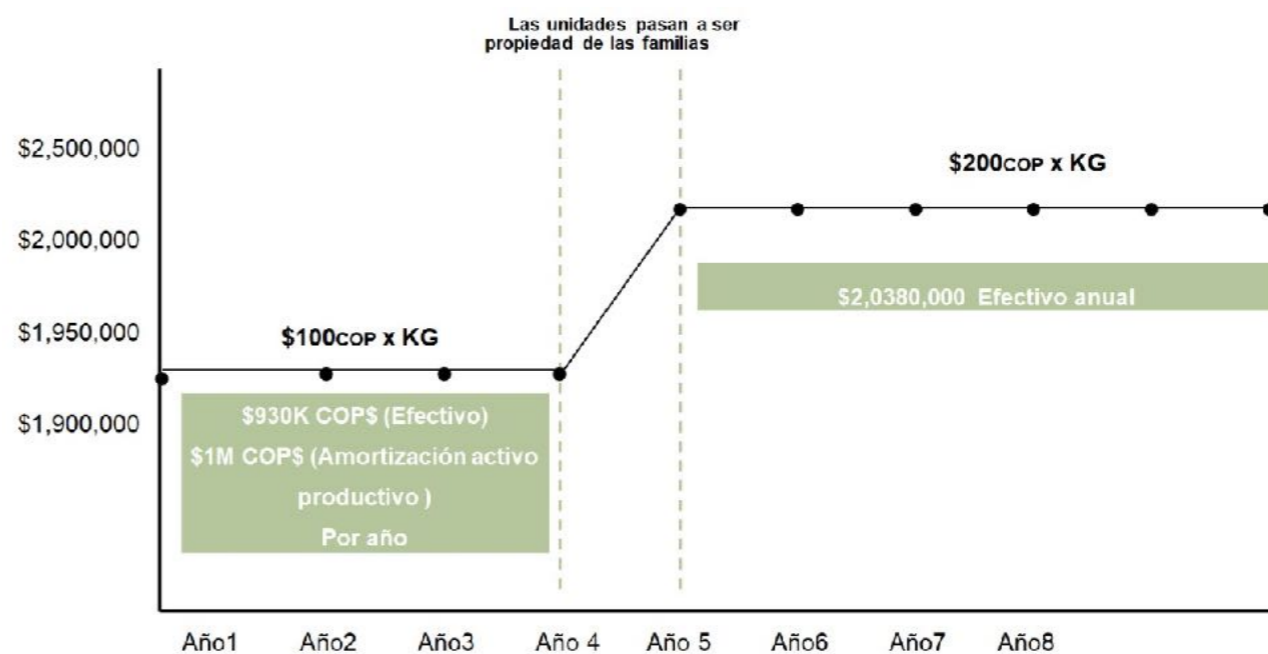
Las unidades pasan a ser propiedad de las familias

\$2,500,000
\$2,000,000
\$1,950,000
\$1,900,000

\$200COP x KG

\$2,0380,000 Efectivo anual

\$100COP x KG

\$930K COP\$ (Efectivo)
\$1M COP\$ (Amortización activo productivo )
Por año

Año1 Año2 Año3 Año 4 Año 5 Año6 Año7 Año8